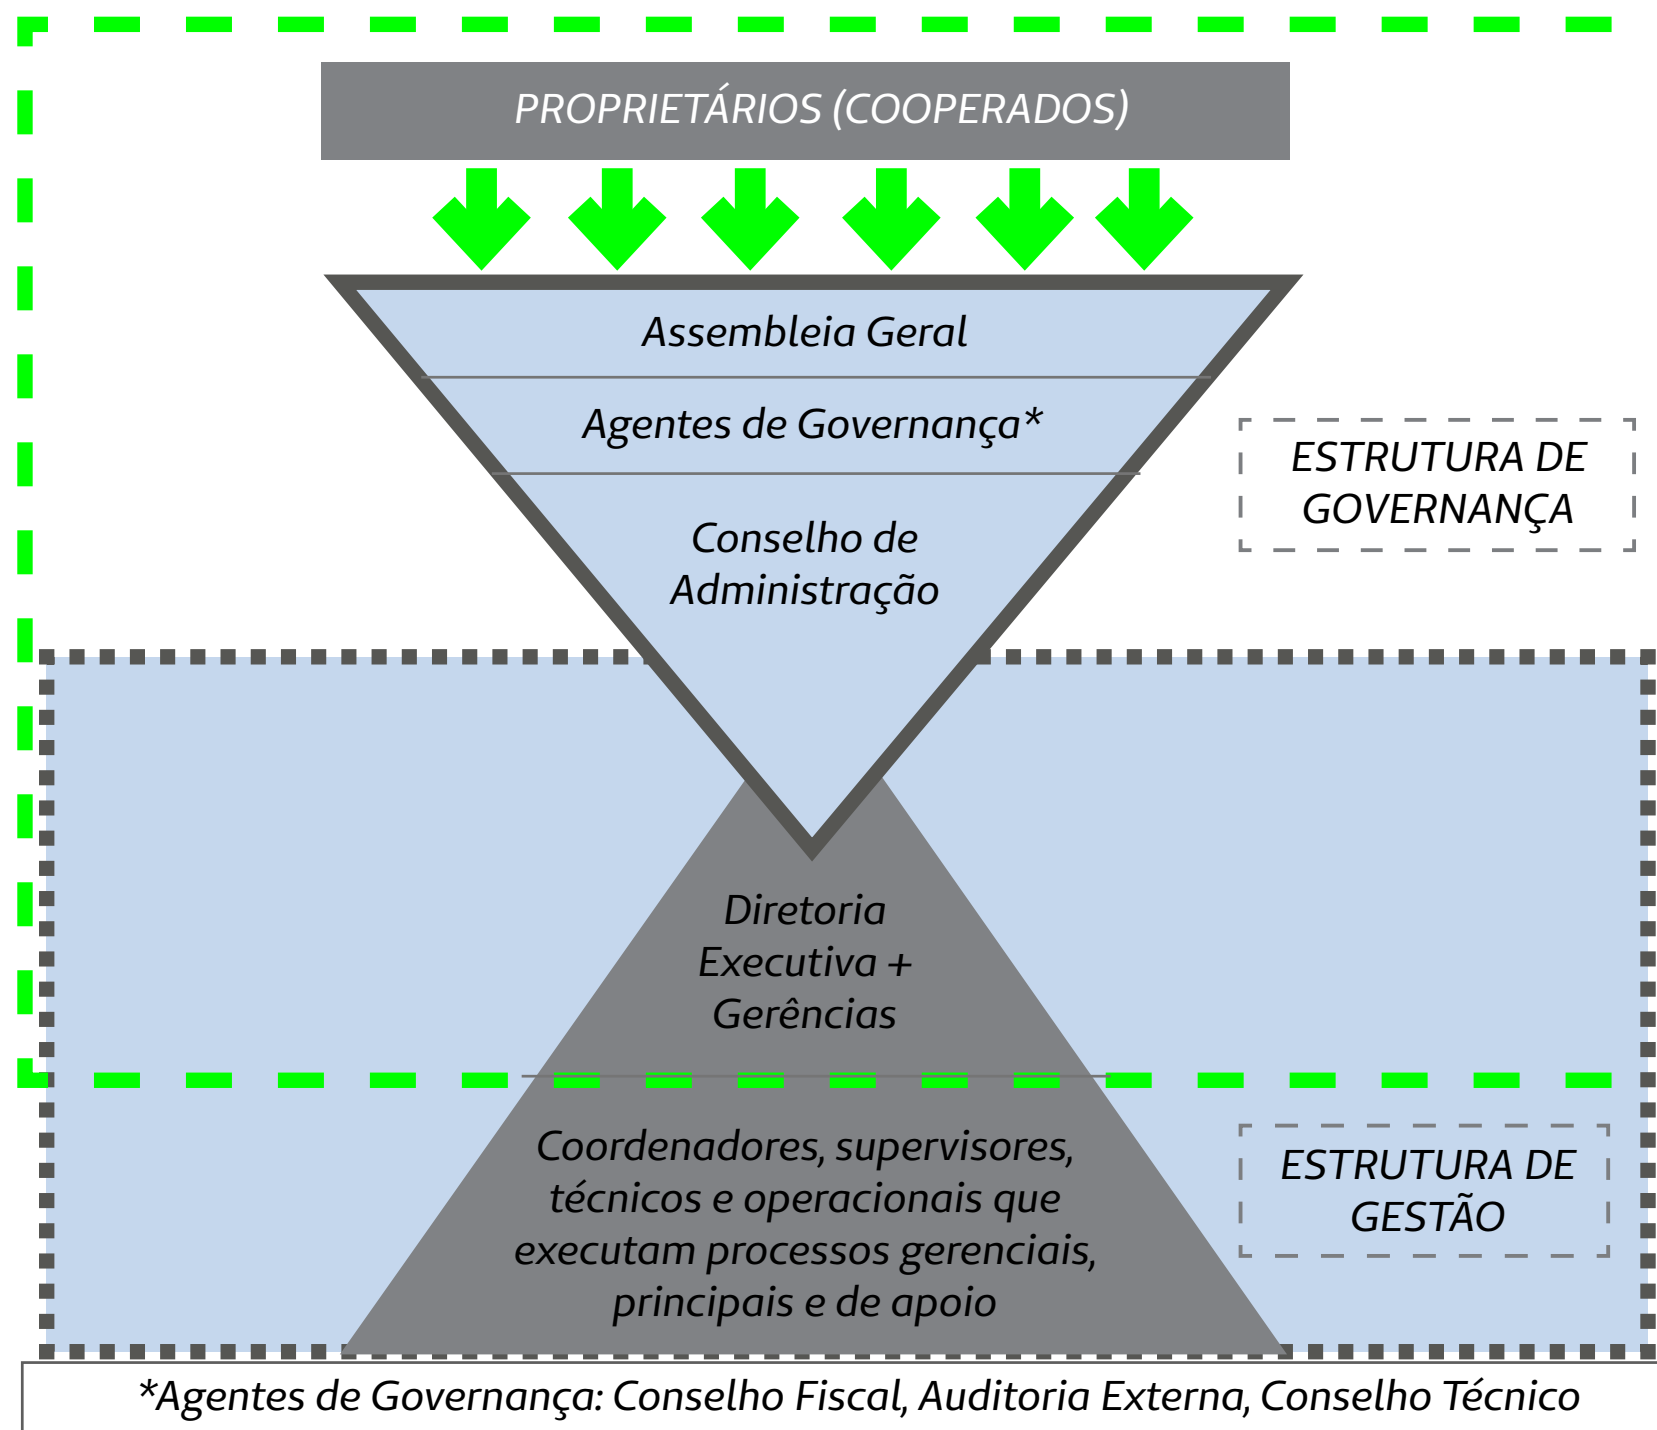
PROPRIETÁRIOS (COOPERADOS)

Assembleia Geral

Agentes de Governança*

Conselho de Administração

ESTRUTURA DE GOVERNANÇA

Diretoria Executiva + Gerências

Coordenadores, supervisores, técnicos e operacionais que executam processos gerenciais, principais e de apoio

ESTRUTURA DE GESTÃO

*Agentes de Governança: Conselho Fiscal, Auditoria Externa, Conselho Técnico